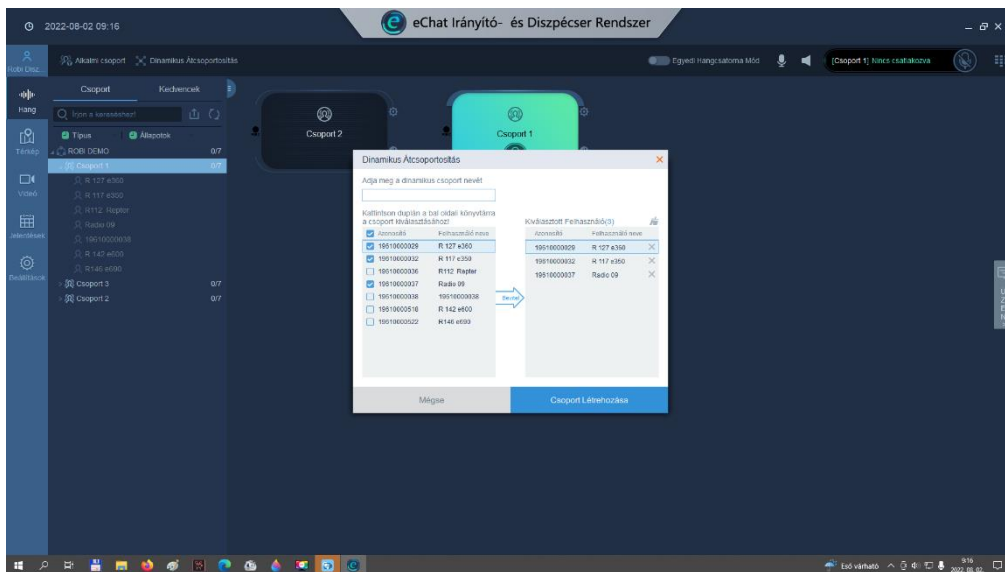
2022-08-02 09:16

eChat Irányító- és Diszpécser Rendszer

Robi Disz.

Alkalmi csoport
Dinamikus Átcsoportosítás

Egyedi Hangcsatorna Mód

[Csoport 1] Nincs csatlakozva

Hang
Térkép
Videó
Jelentések
Beállítások

Csoport
Kedvencek

Írjon a kereséshez!

Típus
Állapotok

ROBI DEMO 0/7
Csoport 1 0/7
R 127 e360
R 117 e360
R112 Raptor
Radio 09
19610000038
R 142 e600
R146 e690
Csoport 3 0/7
Csoport 2 0/7

Csoport 2

Csoport 1

Dinamikus Átcsoportosítás

Adja meg a dinamikus csoport nevét

Kattintson duplán a bal oldali könyvtárra a csoport kiválasztásához!

| Azonosító | Felhasználó neve |
|---|---|
| 19610000029 | R 127 e360 |
| 19610000032 | R 117 e359 |
| 19610000036 | R112 Raptor |
| 19610000037 | Radio 09 |
| 19610000038 | 19610000038 |
| 19610000516 | R 142 e600 |
| 19610000522 | R146 e693 |

Bevitel

Kiválasztott Felhasználó(3)

| Azonosító | Felhasználó neve |
|---|---|
| 19610000029 | R 127 e360 |
| 19610000032 | R 117 e360 |
| 19610000037 | Radio 09 |

Mégse

Csoport Létrehozása

Eső várható 9:16 2022. 08. 02.